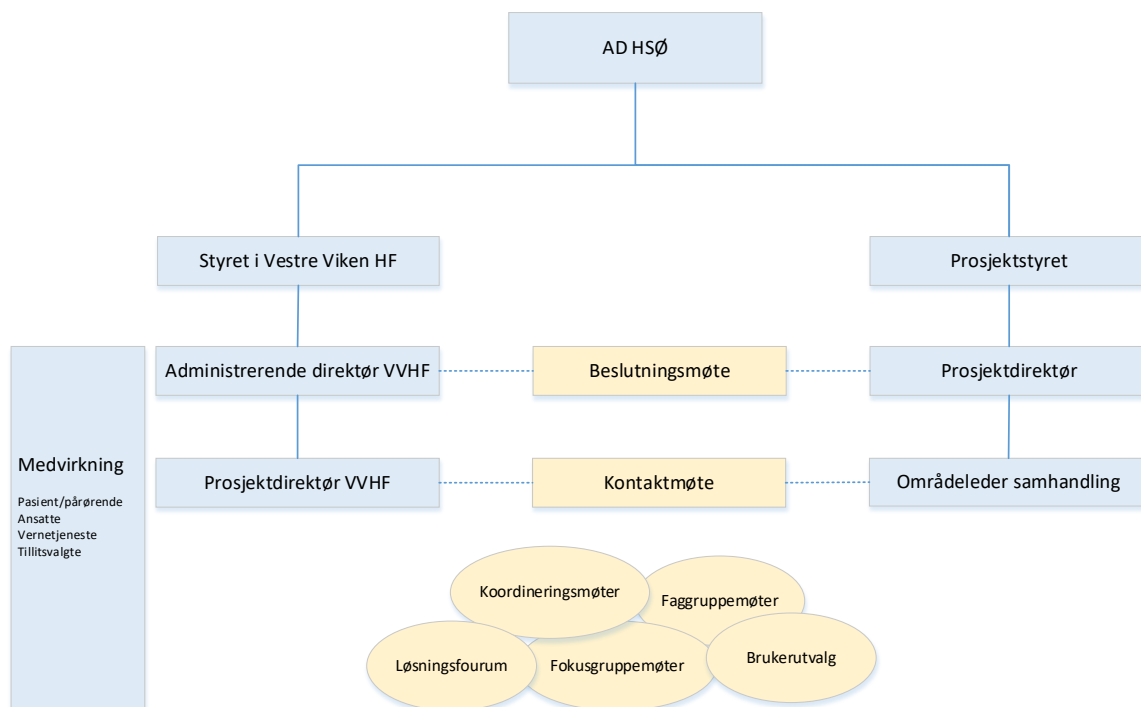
AD HSØ

Styret i Vestre Viken HF

Prosjektstyret

Medvirkning

Pasient/pårørende
Ansatte
Vernetjeneste
Tillitsvalgte

Administrerende direktør VVHF

Beslutningsmøte

Prosjektdirektør

Prosjektdirektør VVHF

Kontaktmøte

Områdeleder samhandling

Koordineringsmøter

Faggruppemøter

Løsningsfourum

Fokusgruppemøter

Brukerutvalg